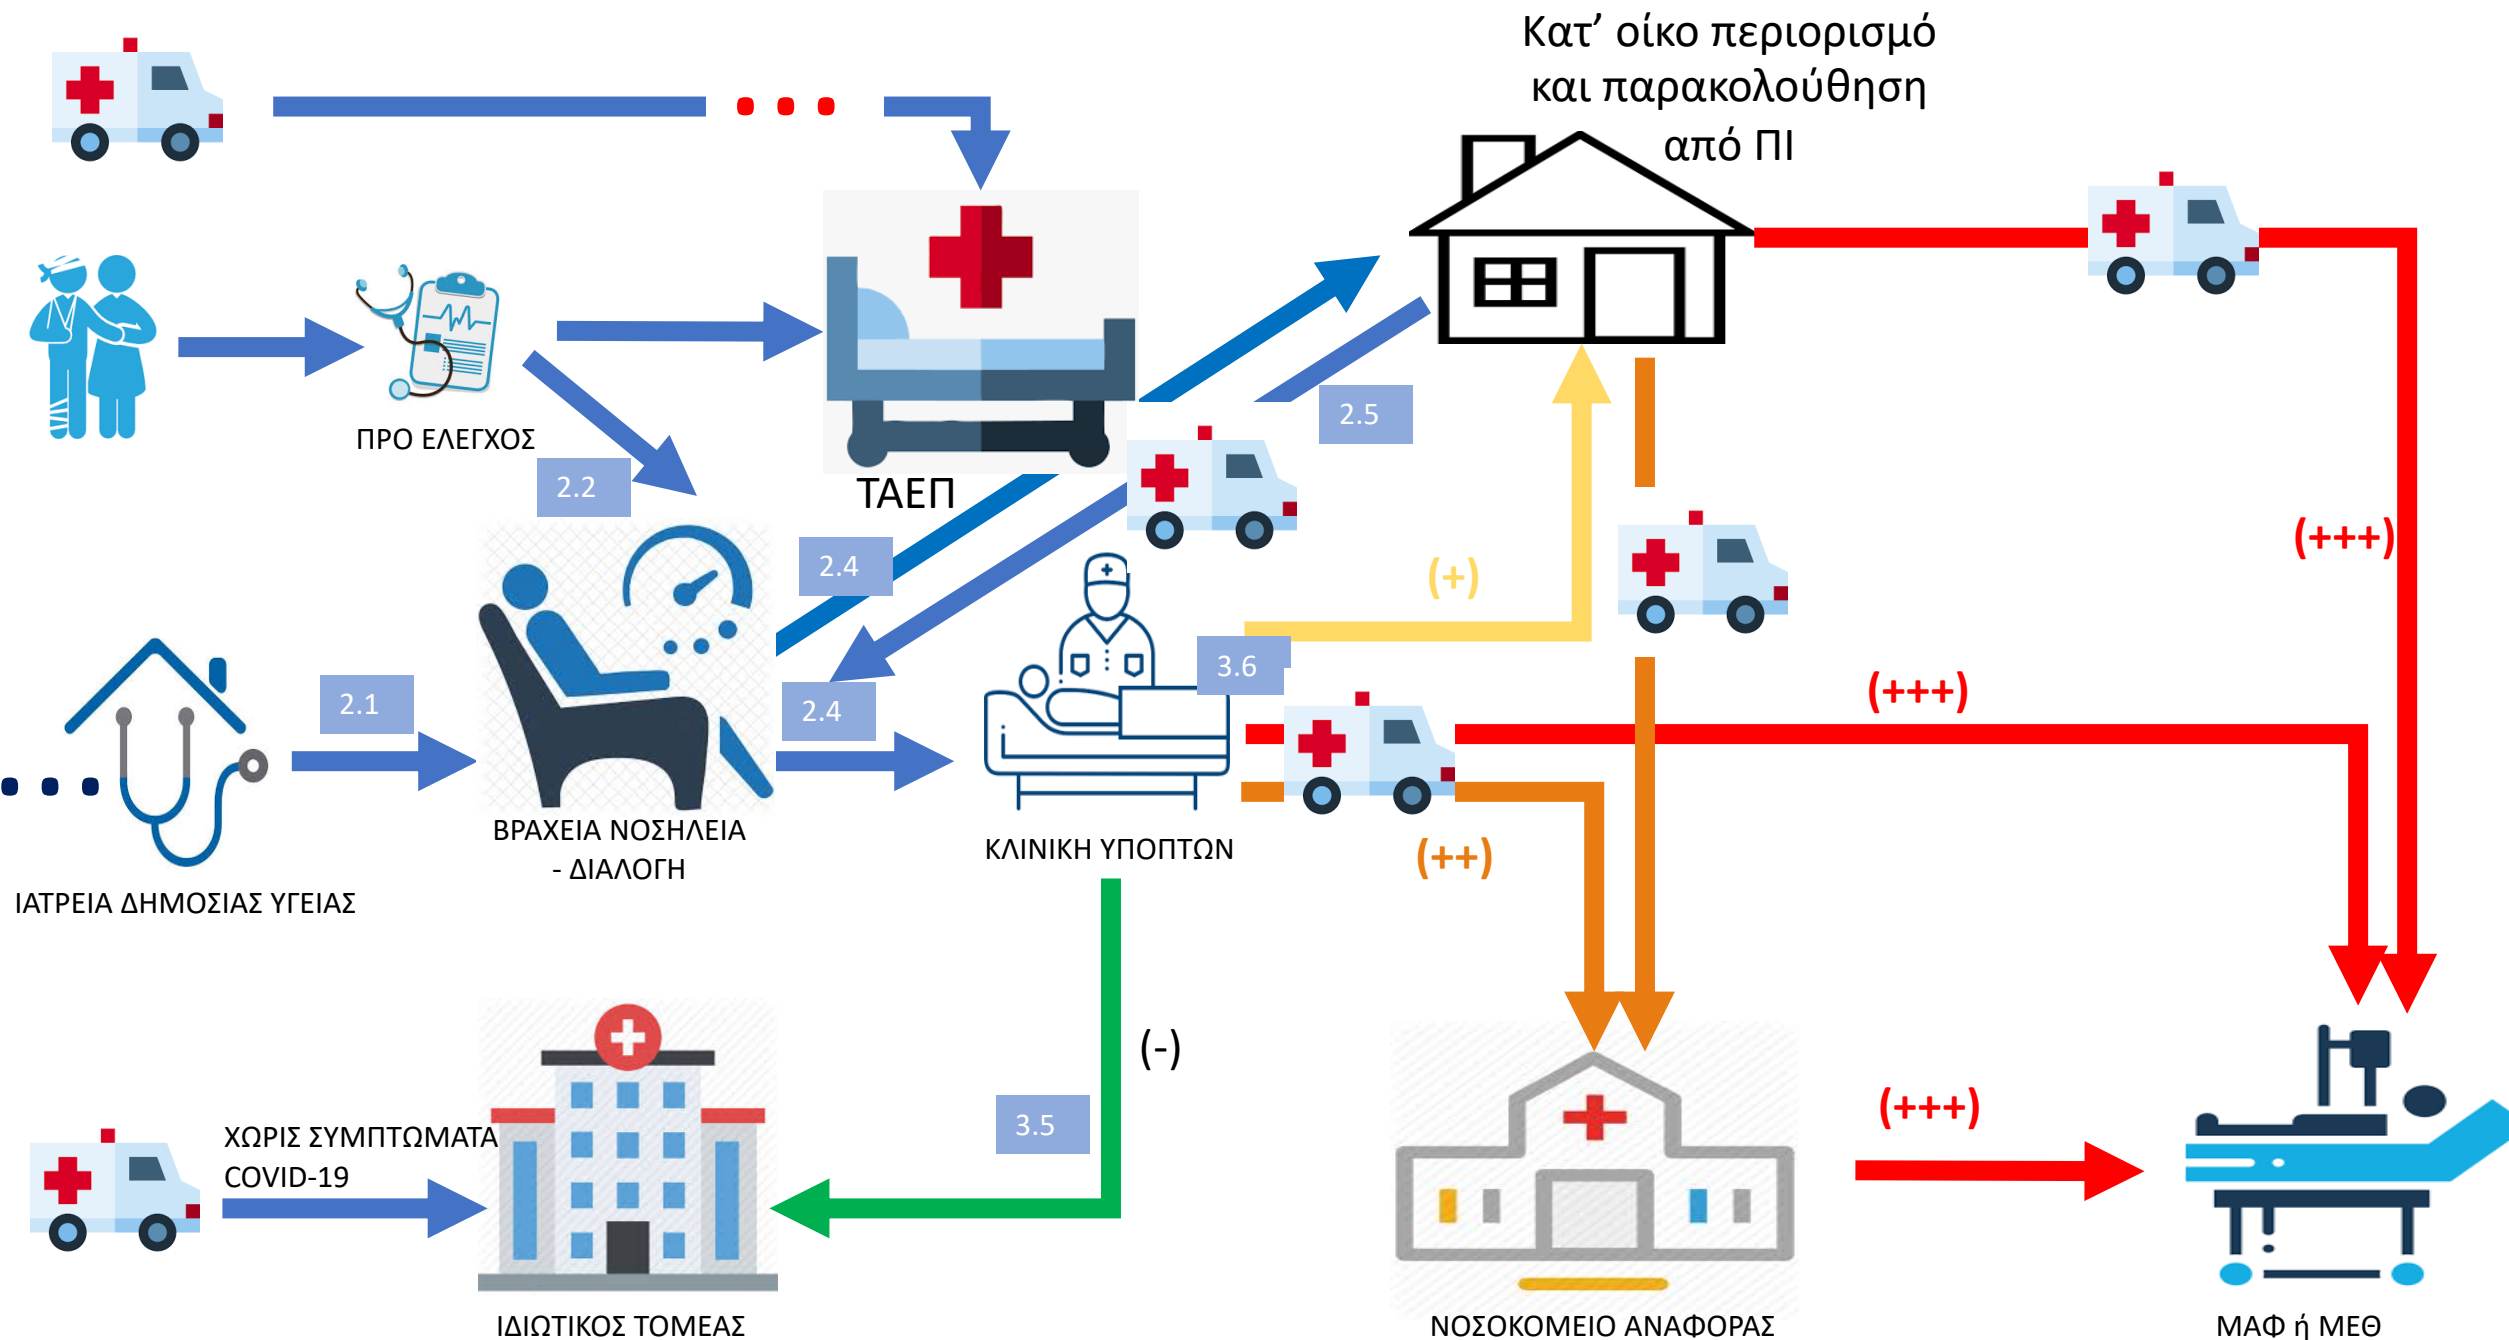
Κατ’ οίκο περιορισμό και παρακολούθηση από ΠΙ

ΠΡΟ ΕΛΕΓΧΟΣ

ΤΑΕΠ

2.2

2.5

2.4

2.4

2.1

3.6

(+)

(+++)

(+++)

(++)

ΒΡΑΧΕΙΑ ΝΟΣΗΛΕΙΑ - ΔΙΑΛΟΓΗ

ΚΛΙΝΙΚΗ ΥΠΟΠΤΩΝ

ΙΑΤΡΕΙΑ ΔΗΜΟΣΙΑΣ ΥΓΕΙΑΣ

(-)

3.5

ΧΩΡΙΣ ΣΥΜΠΤΩΜΑΤΑ COVID-19

(+++)

ΙΔΙΩΤΙΚΟΣ ΤΟΜΕΑΣ

ΝΟΣΟΚΟΜΕΙΟ ΑΝΑΦΟΡΑΣ

ΜΑΦ ή ΜΕΘ